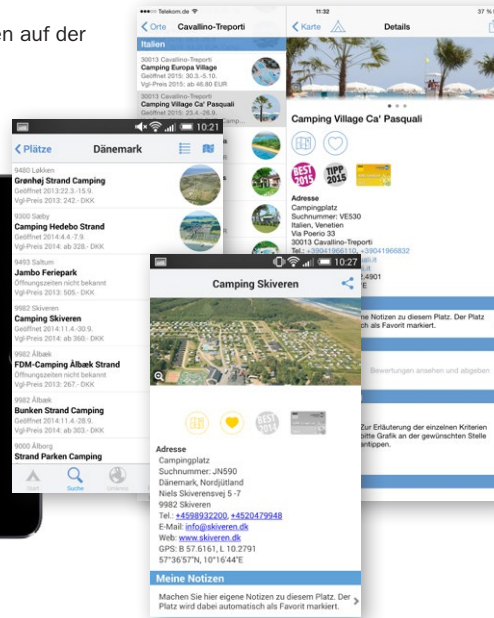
en auf der

Telekom.de 11:32 37 %

Orte Cavallino-Treporti

Italien

30013 Cavallino-Treporti
Camping Europa Village
Geöffnet 2015: 30.3.-5.10.
Vgl-Preis 2015: ab 48.80 EUR

30013 Cavallino-Treporti
Camping Village Ca' Pasquali
Geöffnet 2015: 23.4.-26.9.

Karte Details

Camping Village Ca' Pasquali

BEST 2015 TIPP 2015

Adresse
Campingplatz
Suchnummer: VE530
Italien, Venetien
Via Poerio 33
30013 Cavallino-Treporti
Tel.: +39041966110, +39041966832

ne Notizen zu diesem Platz. Der Platz ch als Favorit markiert.

Bewertungen ansehen und abgeben

Zur Erläuterung der einzelnen Kriterien bitte Grafik an der gewünschten Stelle antippen.

10:21

Plätze Dänemark

9480 Løkken
Grønhøj Strand Camping
Geöffnet 2013:22.3.-15.9.
Vgl-Preis 2013: 242,- DKK

9300 Sæby
Camping Hedebo Strand
Geöffnet 2014:4.4.-7.9.
Vgl-Preis 2014: ab 328,- DKK

9493 Saltum
Jambo Feriepark
Öffnungszeiten nicht bekannt
Vgl-Preis 2013: 505,- DKK

9982 Skiveren
Camping Skiveren
Geöffnet 2014:11.4.-30.9.
Vgl-Preis 2014: ab 360,- DKK

9982 Ålbæk
FDM-Camping Ålbæk Strand
Öffnungszeiten nicht bekannt
Vgl-Preis 2013: 267,- DKK

9982 Ålbæk
Bunken Strand Camping
Geöffnet 2014:11.4.-28.9.
Vgl-Preis 2014: ab 303,- DKK

9000 Ålborg
Strand Parken Camping

Start Suche

10:27

Camping Skiveren

Adresse
Campingplatz
Suchnummer: JN590
Dänemark, Nordjütland
Niels Skiverensvej 5 -7
9982 Skiveren
Tel.: +4598932200, +4520479948
E-Mail: info@skiveren.dk
Web: www.skiveren.dk
GPS: B 57.6161, L 10.2791
57°36'57"N, 10°16'44"E

Meine Notizen

Machen Sie hier eigene Notizen zu diesem Platz. Der Platz wird dabei automatisch als Favorit markiert.